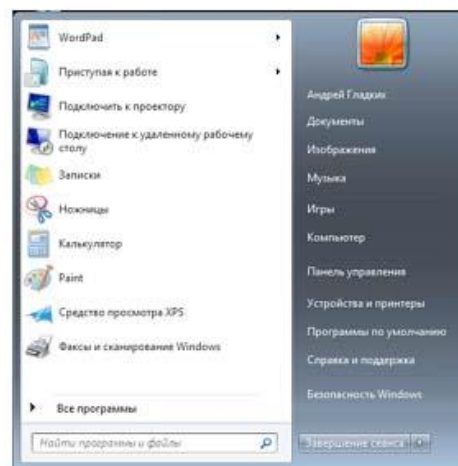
WordPad
Приступая к работе
Подключить к проектору
Подключение к удаленному рабочему столу
Записки
Ножницы
Калькулятор
Paint
Средство просмотра XPS
Факсы и сканирование Windows
Все программы
Найти программы и файлы

Андрей Гладких
Документы
Изображения
Музыка
Игры
Компьютер
Панель управления
Устройства и принтеры
Программы по умолчанию
Справка и поддержка
Безопасность Windows
Завершение сеанса